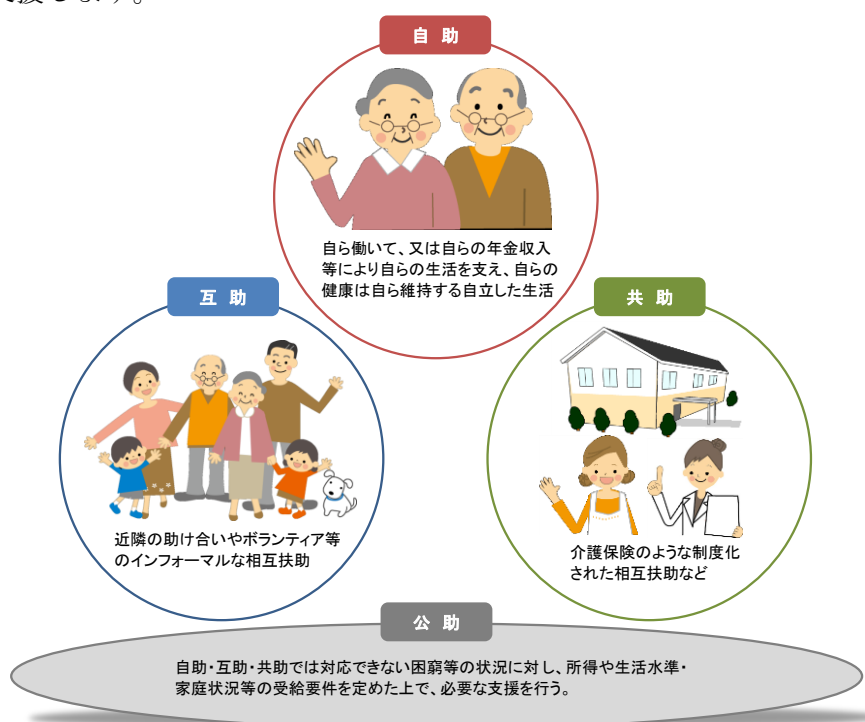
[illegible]

自 助

自ら働いて、又は自らの年金収入等により自らの生活を支え、自らの健康は自ら維持する自立した生活

互 助

近隣の助け合いやボランティア等のインフォーマルな相互扶助

共 助

介護保険のような制度化された相互扶助など

公 助

自助・互助・共助では対応できない困窮等の状況に対し、所得や生活水準・家庭状況等の受給要件を定めた上で、必要な支援を行う。